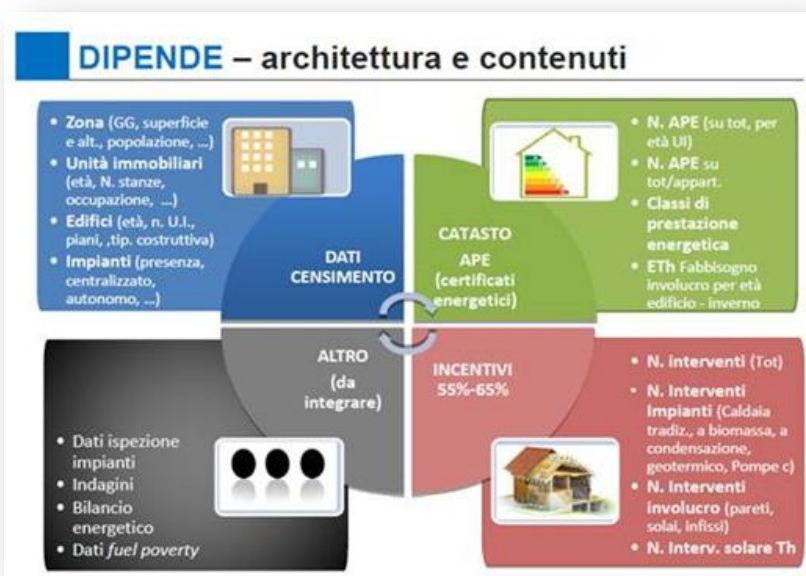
DIPENDE – architettura e contenuti

- Zona (GG, superficie e alt., popolazione, ...)
- Unità immobiliari (età, N. stanze, occupazione, ...)
- Edifici (età, n. U.I., piani, ,tip. costruttiva)
- Impianti (presenza, centralizzato, autonomo, ...)

DATI CENSIMENTO

CATASTO APE (certificati energetici)

- N. APE (su tot, per età UI)
- N. APE su tot/appart.
- Classi di prestazione energetica
- ETh Fabbisogno involucro per età edificio - inverno

ALTRO (da integrare)

- Dati ispezione impianti
- Indagini
- Bilancio energetico
- Dati *fuel poverty*

INCENTIVI 55%-65%

- N. interventi (Tot)
- N. Interventi Impianti (Caldaia tradiz., a biomassa, a condensazione, geotermico, Pompe c)
- N. Interventi involucro (pareti, solai, infissi)
- N. Interv. solare Th